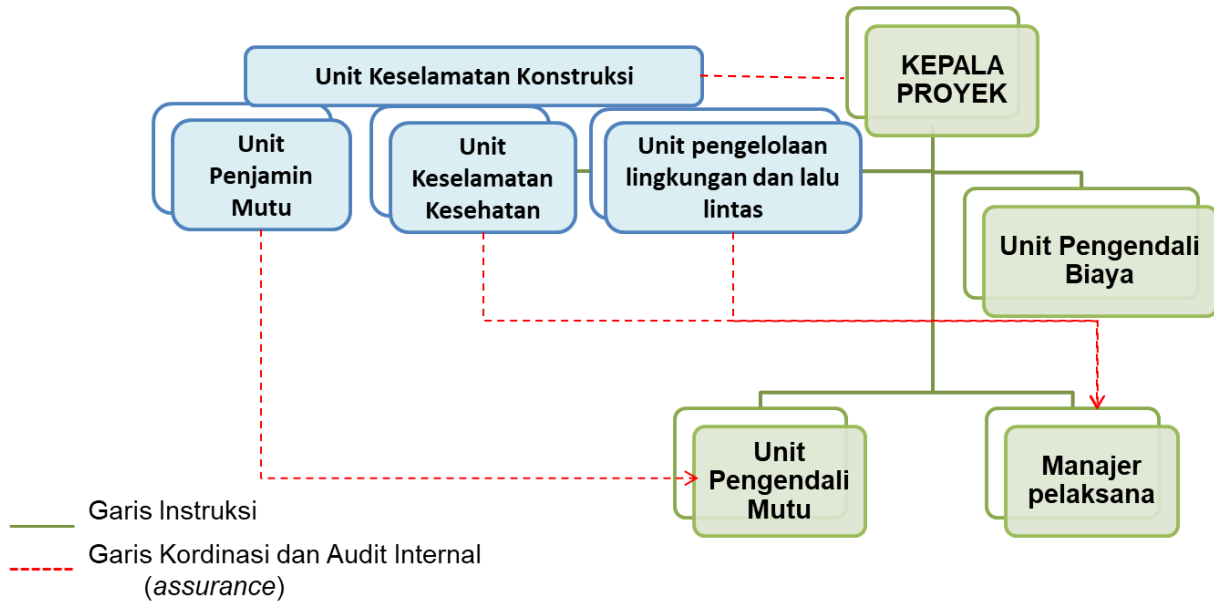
KEPALA PROYEK

Unit Keselamatan Konstruksi

Unit Penjamin Mutu

Unit Keselamatan Kesehatan

Unit pengelolaan lingkungan dan lalu lintas

Unit Pengendali Biaya

Unit Pengendali Mutu

Manajer pelaksana

Garis Instruksi

Garis Kordinasi dan Audit Internal (*assurance*)